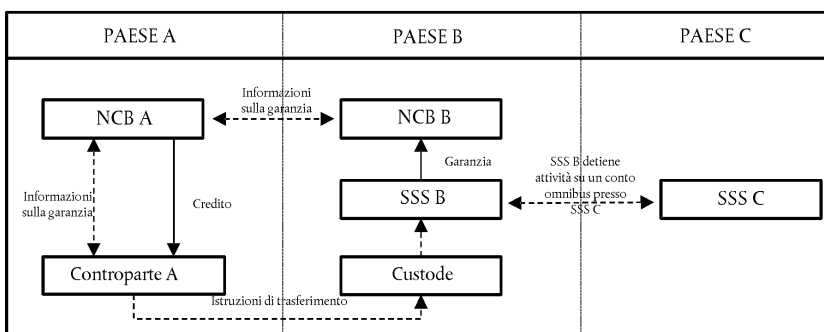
| PAESE A | PAESE B | PAESE C |
|---|---|---|

NCB A

Informazioni sulla garanzia

NCB B

Garanzia

SSS B detiene attività su un conto omnibus presso SSS C

Informazioni sulla garanzia

Credito

SSS B

SSS C

Controparte A

Custode

Istruzioni di trasferimento